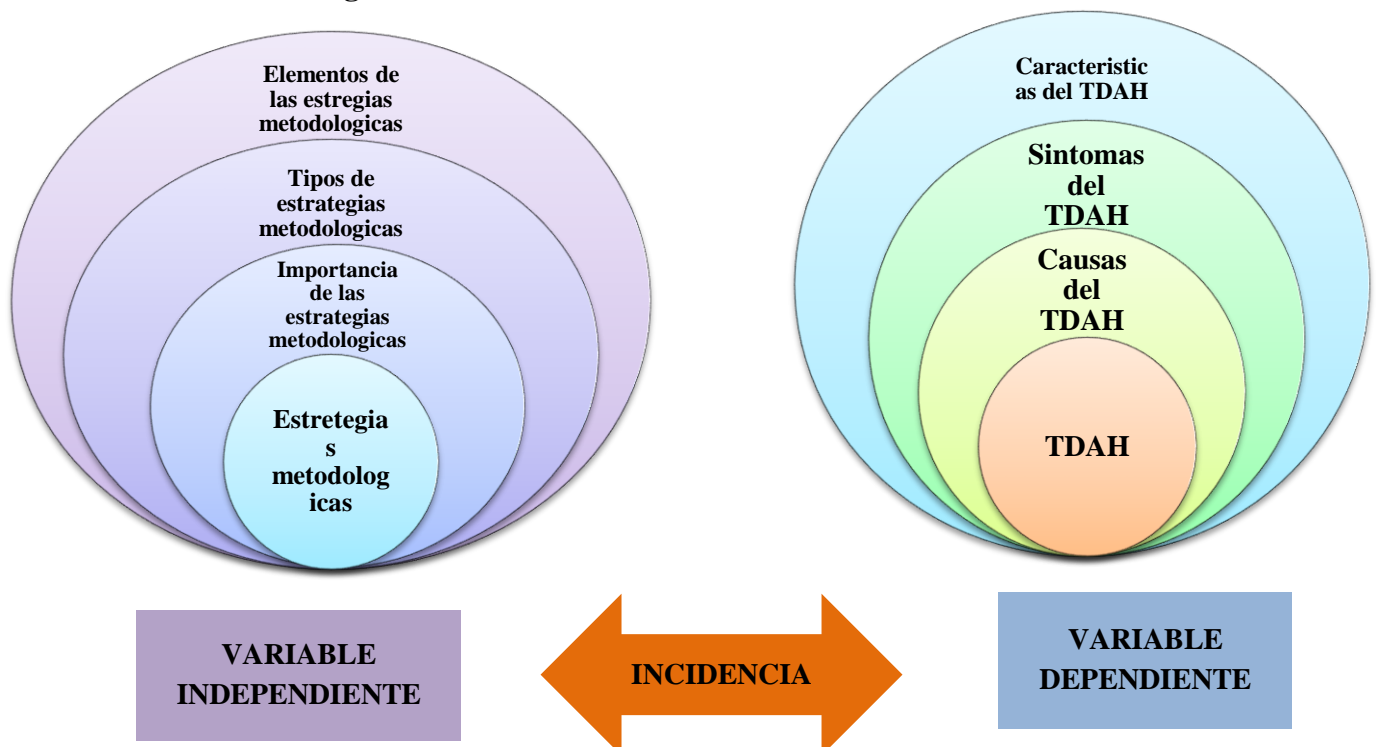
Elementos de las estregias metodologicas

Tipos de estrategias metodologicas

Importancia de las estrategias metodologicas

Estretegias metodologicas

Caracteristicas del TDAH

Sintomas del TDAH

Causas del TDAH

TDAH

VARIABLE INDEPENDIENTE

INCIDENCIA

VARIABLE DEPENDIENTE